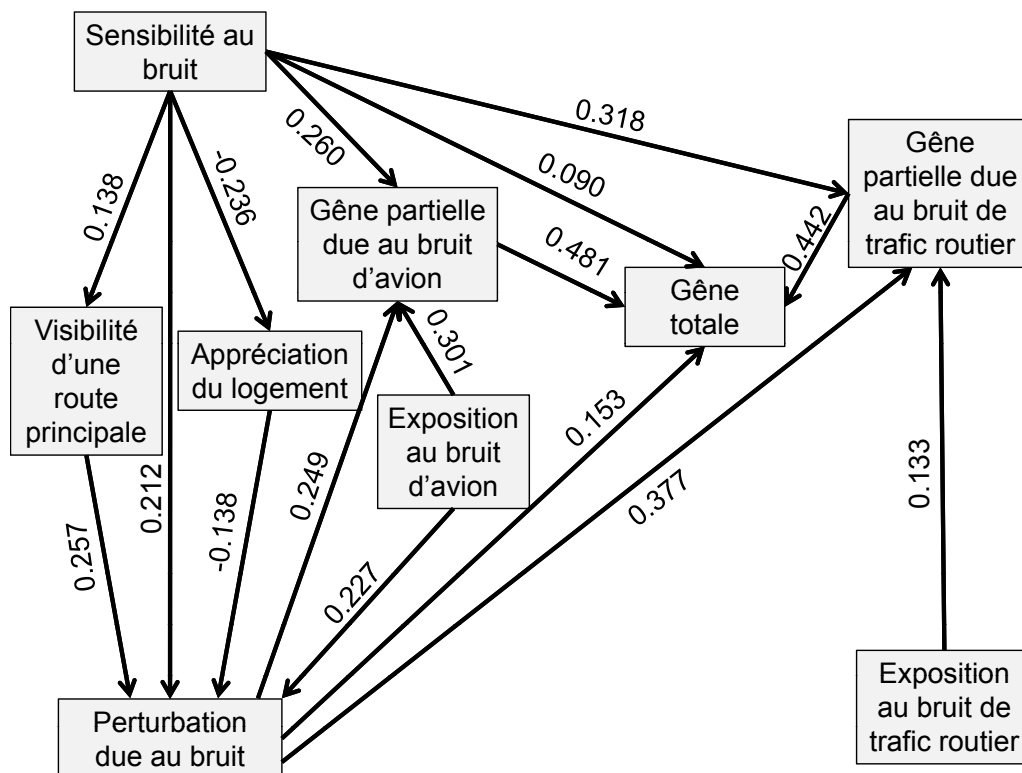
Sensibilité au bruit

0.318

0.260

0.090

Gêne partielle due au bruit de trafic routier

0.138

-0.236

Gêne partielle due au bruit d'avion

0.442

0.481

Gêne totale

Visibilité d'une route principale

Appréciation du logement

0.301

Exposition au bruit d'avion

0.153

0.133

0.212

0.249

0.257

-0.138

0.377

0.227

Exposition au bruit de trafic routier

Perturbation due au bruit